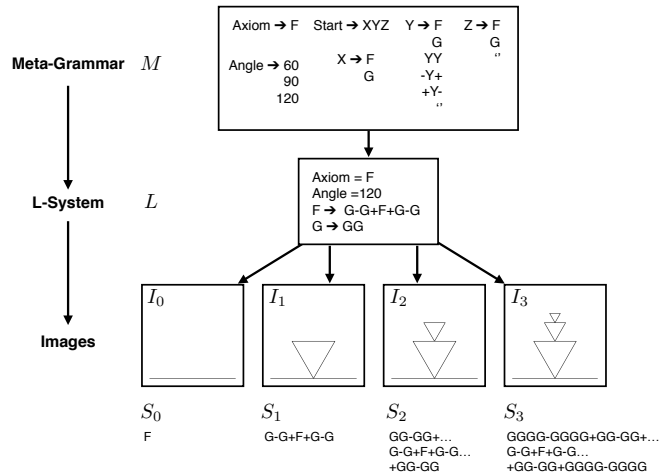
Meta-Grammar $M$

Axiom → F
Angle → 60
90
120

Start → XYZ
X → F
G

Y → F
G
YY
-Y+
+Y-
‚‚

Z → F
G
‚‚

L-System $L$

Axiom = F
Angle =120
F → G-G+F+G-G
G → GG

Images

$I_0$

$I_1$

$I_2$

$I_3$

$S_0$
F

$S_1$
G-G+F+G-G

$S_2$
GG-GG+…
G-G+F+G-G…
+GG-GG

$S_3$
GGGG-GGGG+GG-GG+…
G-G+F+G-G…
+GG-GG+GGGG-GGGG